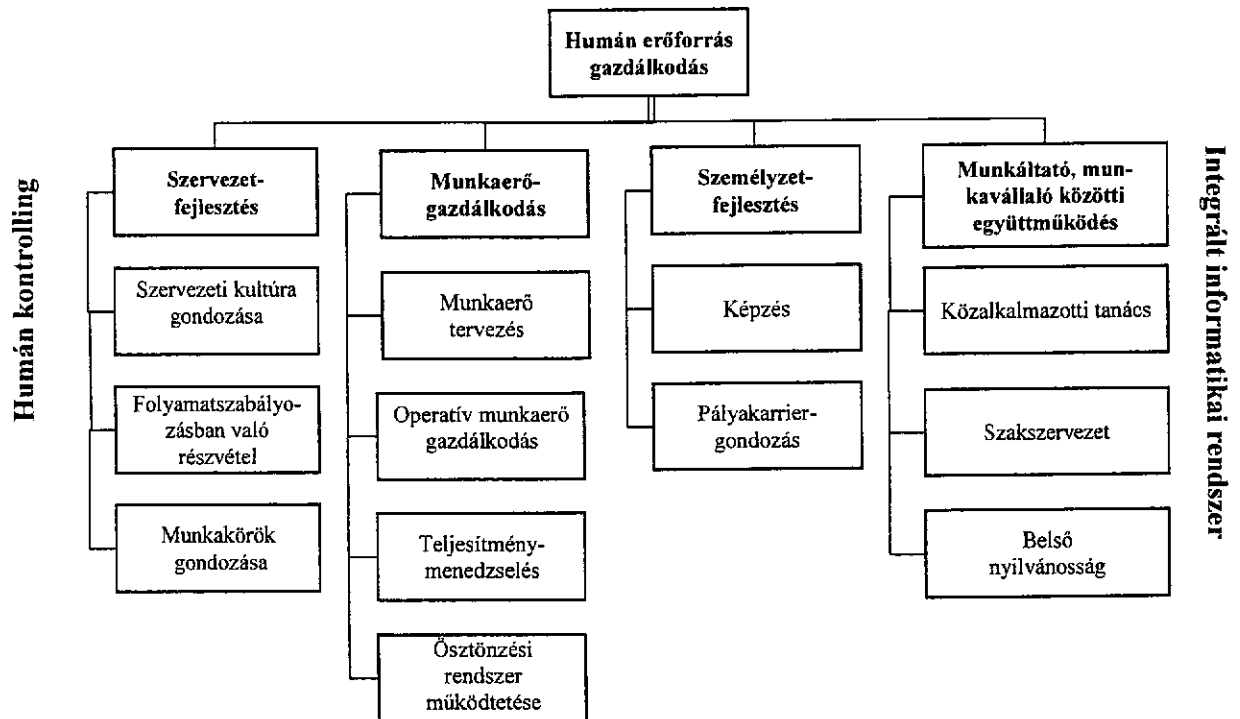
Humán erőforrás gazdálkodás

Humán kontrolling

Szervezetfejlesztés

Szervezeti kultúra gondozása

Folyamatszabályozásban való részvétel

Munkakörök gondozása

Munkaerőgazdálkodás

Munkaerő tervezés

Operatív munkaerő gazdálkodás

Teljesítménymenedzselés

Ösztönzési rendszer működtetése

Személyzetfejlesztés

Képzés

Pályakarriergondozás

Munkáltató, munkavállaló közötti együttműködés

Közalkalmazotti tanács

Szakszervezet

Belső nyilvánosság

Integrált informatikai rendszer